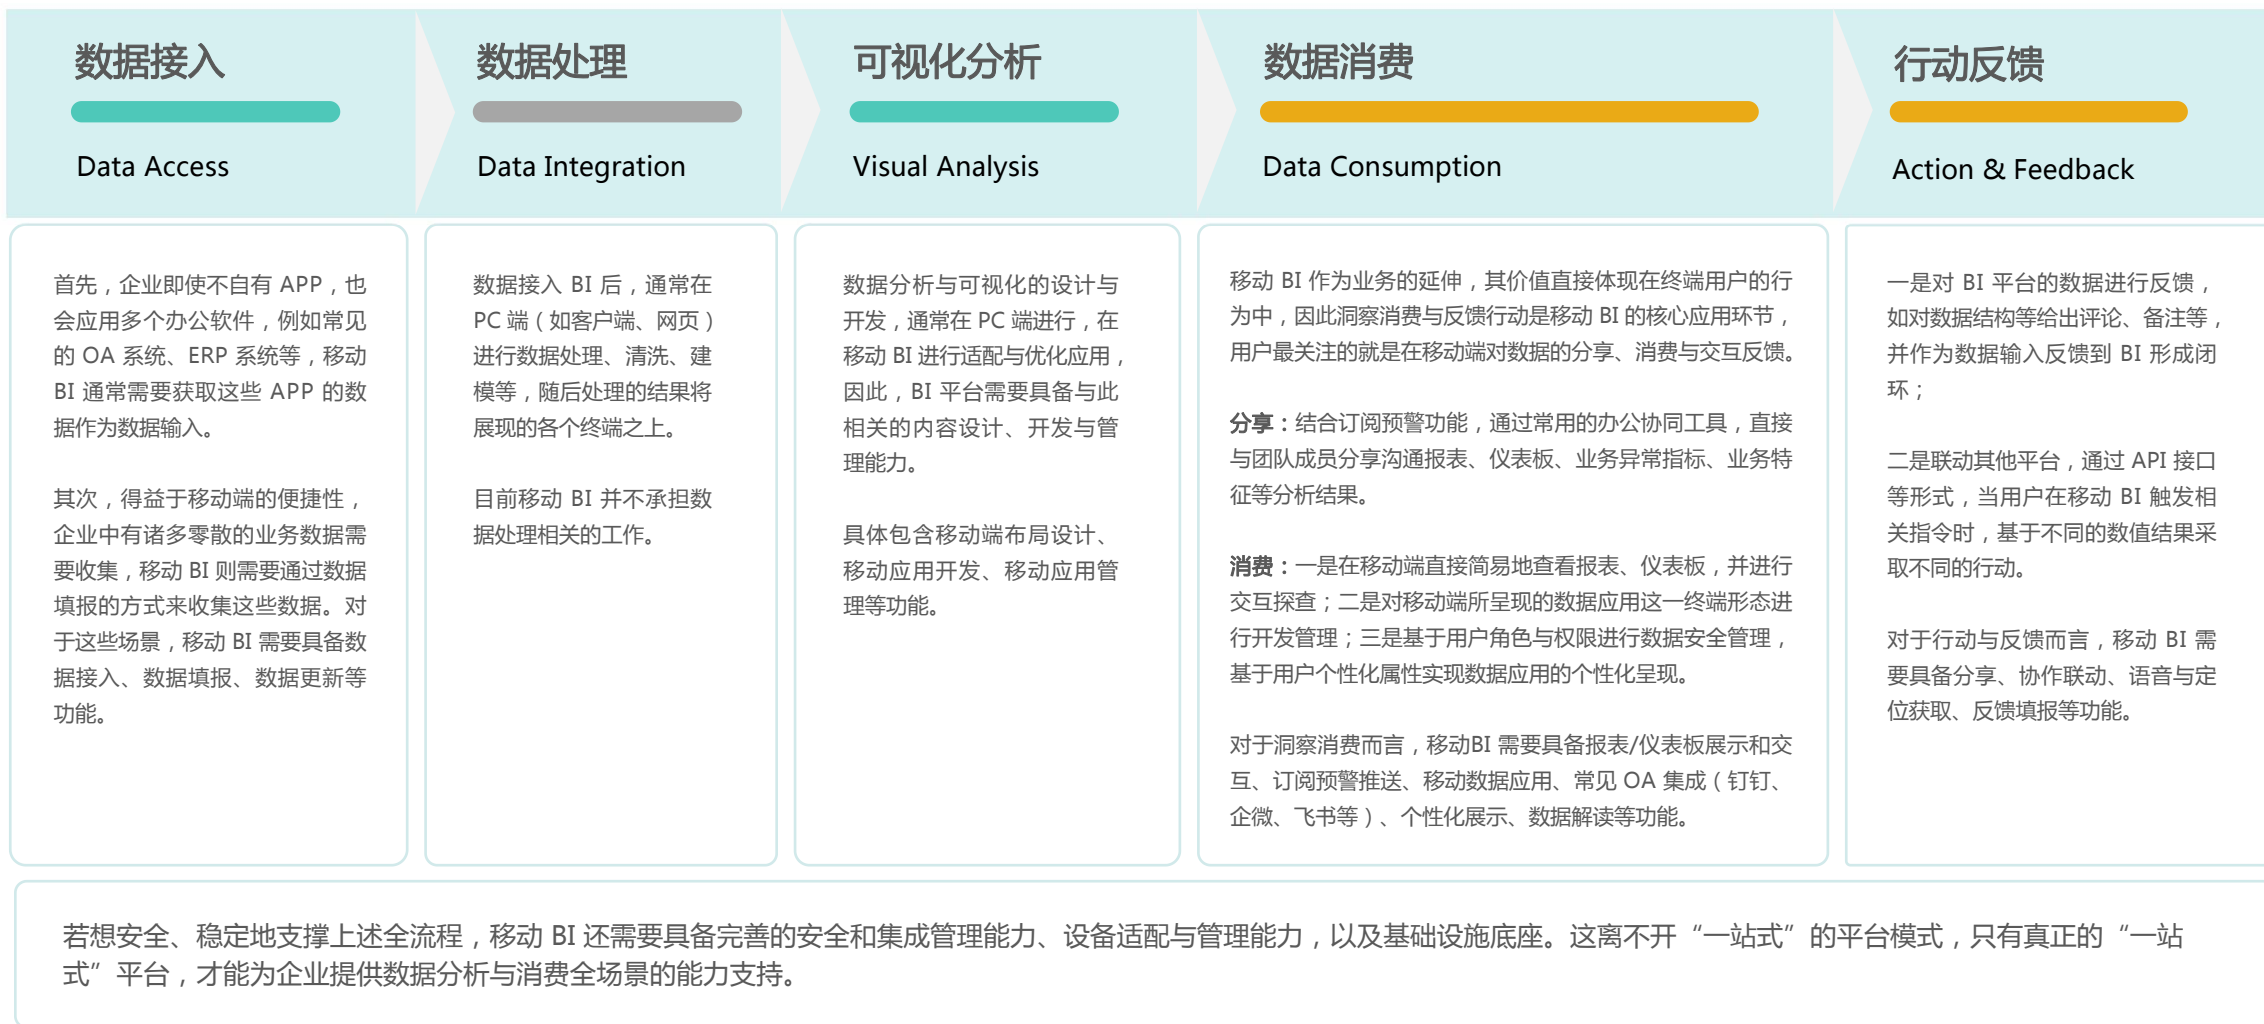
数据接入

Data Access

数据处理

Data Integration

可视化分析

Visual Analysis

数据消费

Data Consumption

行动反馈

Action & Feedback

首先，企业即使不自有 APP，也会应用多个办公软件，例如常见的 OA 系统、ERP 系统等，移动 BI 通常需要获取这些 APP 的数据作为数据输入。

其次，得益于移动端的便捷性，企业中有诸多零散的业务数据需要收集，移动 BI 则需要通过数据填报的方式来收集这些数据。对于这些场景，移动 BI 需要具备数据接入、数据填报、数据更新等功能。

数据接入 BI 后，通常在 PC 端（如客户端、网页）进行数据处理、清洗、建模等，随后处理的结果将展现的各个终端之上。

目前移动 BI 并不承担数据处理相关的工作。

数据分析与可视化的设计与开发，通常在 PC 端进行，在移动 BI 进行适配与优化应用，因此，BI 平台需要具备与此相关的内容设计、开发与管理能力。

具体包含移动端布局设计、移动应用开发、移动应用管理等功能。

移动 BI 作为业务的延伸，其价值直接体现在终端用户的行为中，因此洞察消费与反馈行动是移动 BI 的核心应用环节，用户最关注的就是在移动端对数据的分享、消费与交互反馈。

分享：结合订阅预警功能，通过常用的办公协同工具，直接与团队成员分享沟通报表、仪表板、业务异常指标、业务特征等分析结果。

消费：一是在移动端直接简易地查看报表、仪表板，并进行交互探查；二是对移动端所呈现的数据应用这一终端形态进行开发管理；三是基于用户角色与权限进行数据安全管理，基于用户个性化属性实现数据应用的个性化呈现。

对于洞察消费而言，移动BI 需要具备报表/仪表板展示和交互、订阅预警推送、移动数据应用、常见 OA 集成（钉钉、企微、飞书等）、个性化展示、数据解读等功能。

一是对 BI 平台的数据进行反馈，如对数据结构等给出评论、备注等，并作为数据输入反馈到 BI 形成闭环；

二是联动其他平台，通过 API 接口等形式，当用户在移动 BI 触发相关指令时，基于不同的数值结果采取不同的行动。

对于行动与反馈而言，移动 BI 需要具备分享、协作联动、语音与定位获取、反馈填报等功能。

若想安全、稳定地支撑上述全流程，移动 BI 还需要具备完善的安全和集成管理能力、设备适配与管理能力，以及基础设施底座。这离不开“一站式”的平台模式，只有真正的“一站式”平台，才能为企业提供数据分析与消费全场景的能力支持。